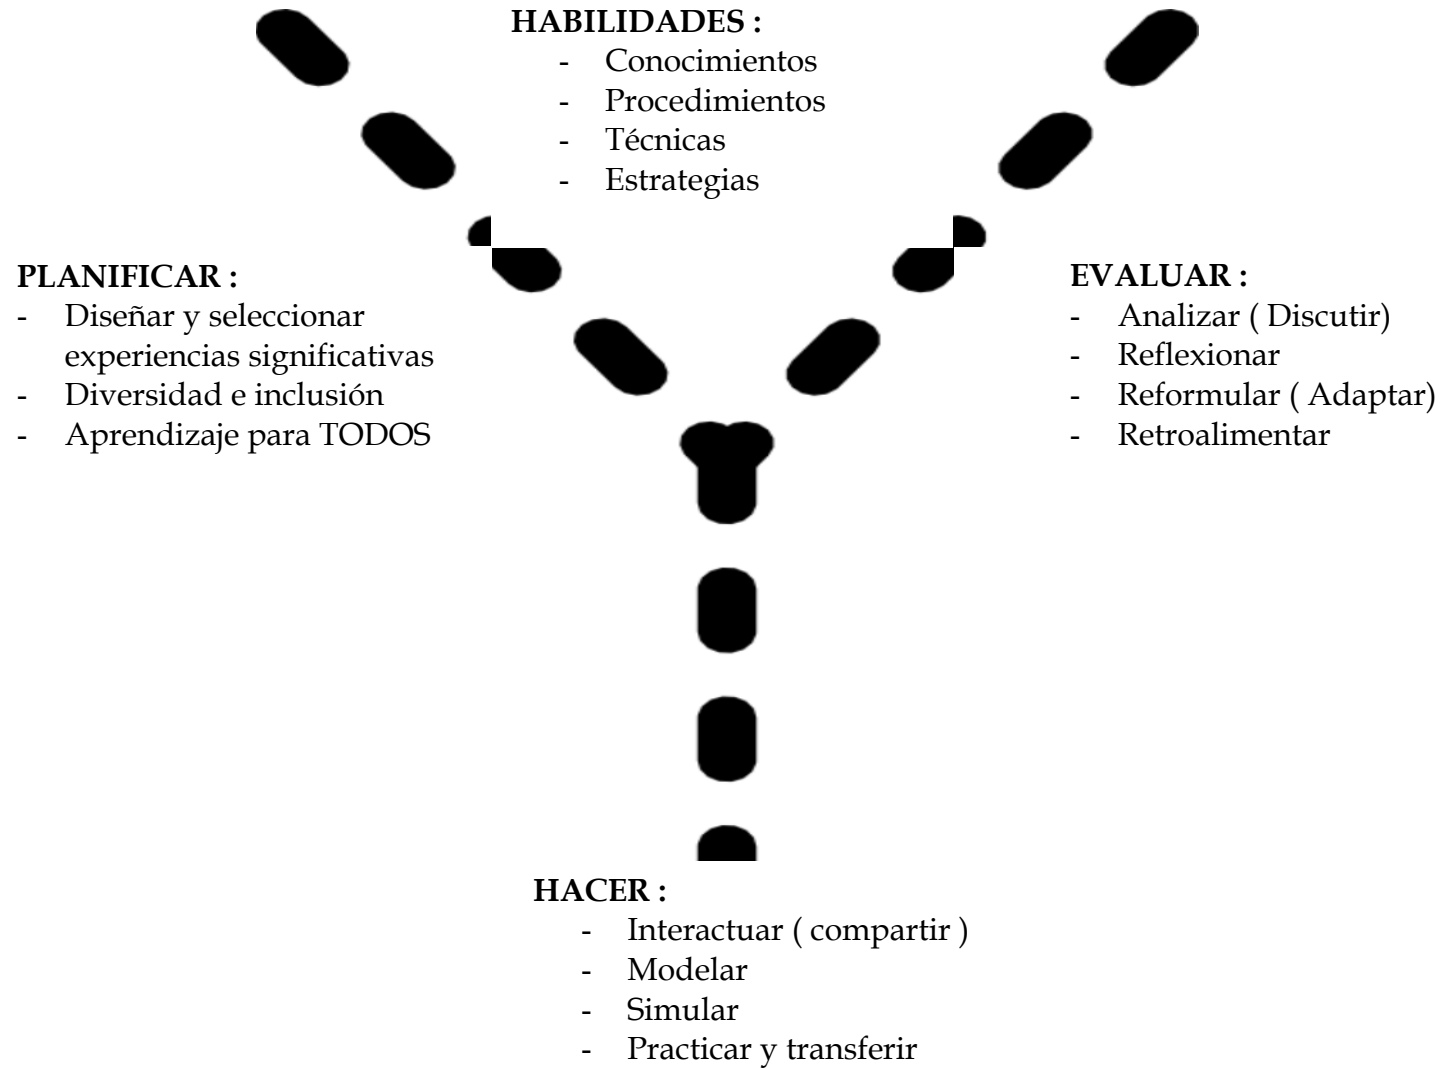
HABILIDADES :
- Conocimientos
- Procedimientos
- Técnicas
- Estrategias

PLANIFICAR :
- Diseñar y seleccionar experiencias significativas
- Diversidad e inclusión
- Aprendizaje para TODOS

EVALUAR :
- Analizar ( Discutir)
- Reflexionar
- Reformular ( Adaptar)
- Retroalimentar

HACER :
- Interactuar ( compartir )
- Modelar
- Simular
- Practicar y transferir